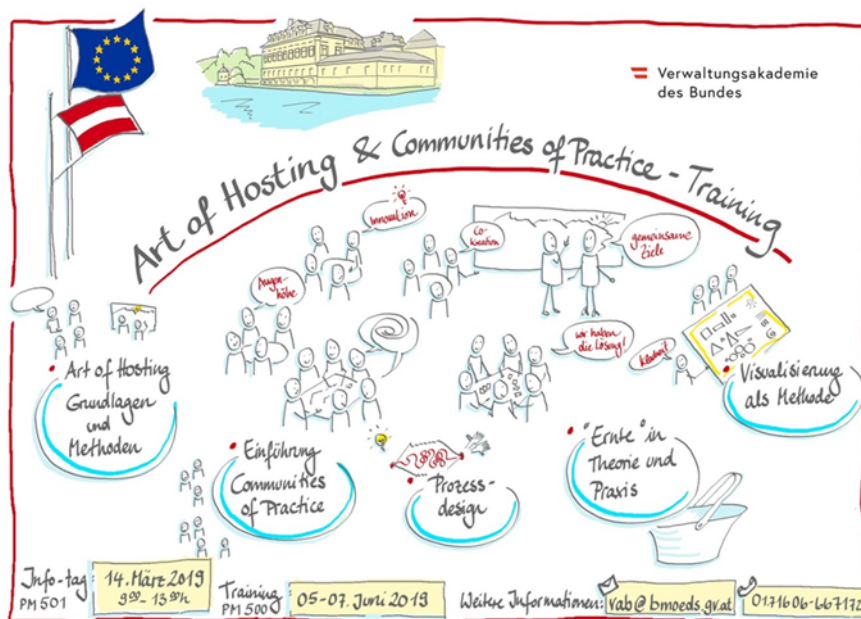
Verwaltungsakademie des Bundes

Art of Hosting & Communities of Practice - Training

Innovation

Co-kreation

gemeinsame Ziele

Augenhöhe

wir haben die Lösung!

kollaborativ

Art of Hosting Grundlagen und Methoden

Einführung Communities of Practice

Prozessdesign

"Ernte" in Theorie und Praxis

Visualisierung als Methode

Info-tag PM 501 14. März 2019 $9^{00}$ - $13^{00}$h

Training PM 500 05-07. Juni 2019

Weitere Informationen: vab@bmoeds.gv.at 01/71606-667172